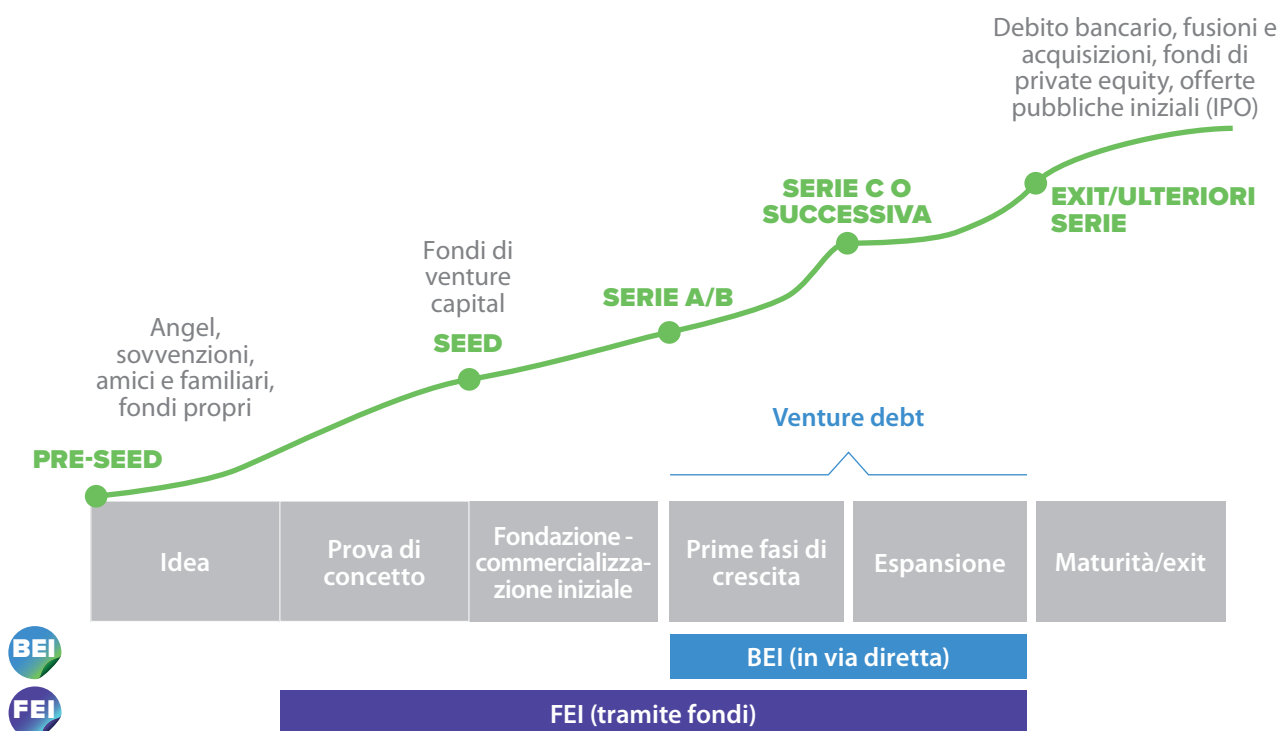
Debito bancario, fusioni e acquisizioni, fondi di private equity, offerte pubbliche iniziali (IPO)

SERIE C O SUCCESSIVA

EXIT/ULTERIORI SERIE

Fondi di venture capital

SERIE A/B

SEED

Angel, sovvenzioni, amici e familiari, fondi propri

PRE-SEED

Venture debt

| Idea | Prova di concetto | Fondazione - commercializzazione iniziale | Prime fasi di crescita | Espansione | Maturità/exit |
|---|---|---|---|---|---|

BEI

BEI (in via diretta)

FEI

FEI (tramite fondi)